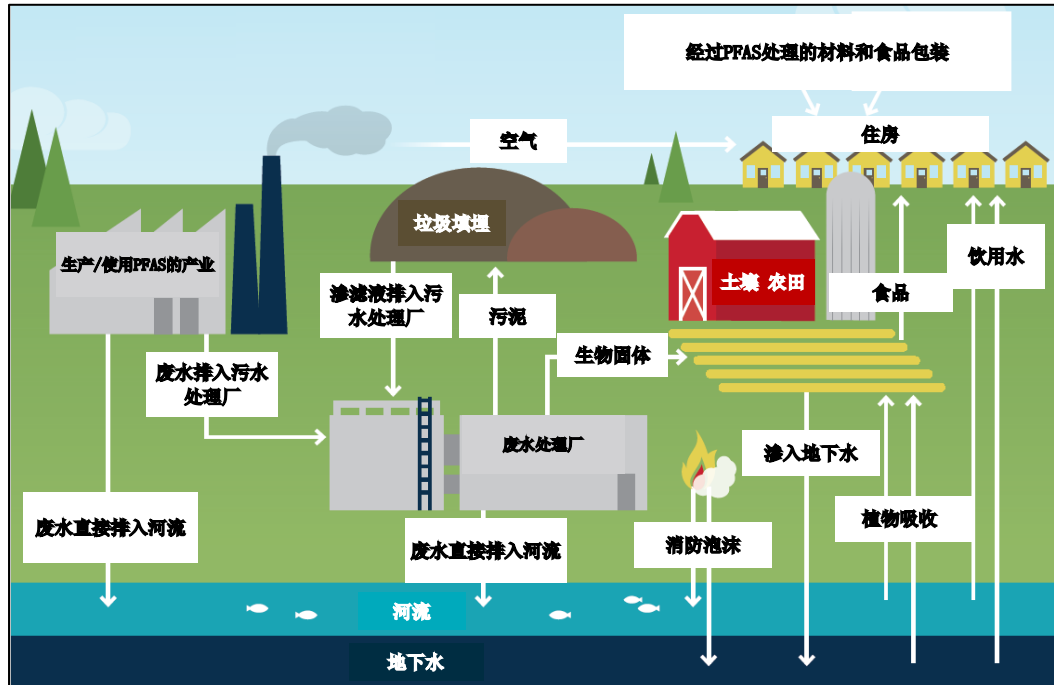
经过PFAS处理的材料和食品包装

空气

住房

垃圾填埋

生产/使用PFAS的产业

土壤 农田

饮用水

渗滤液排入污水处理厂

污泥

食品

生物固体

废水排入污水处理厂

废水处理厂

渗入地下水

废水直接排入河流

植物吸收

废水直接排入河流

消防泡沫

河流

地下水